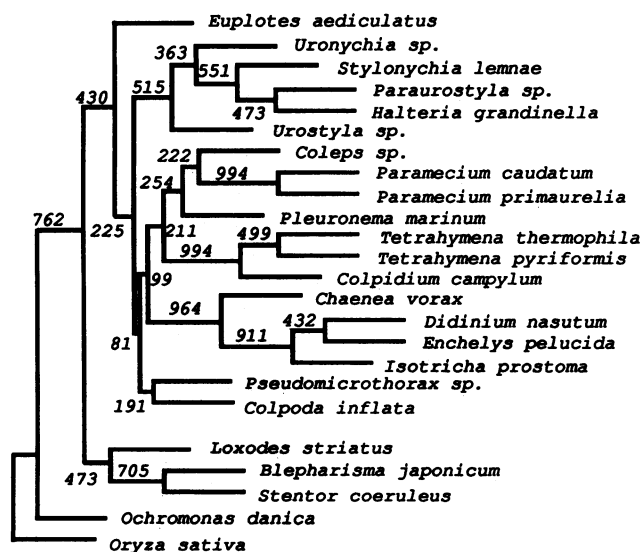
Euplotes aediculatus
363
Uronychia sp.
551
Stylonychia lemnae
515
Paraurostyla sp.
430
473
Halteria grandinella
Urostyla sp.
222
Coleps sp.
994
Paramecium caudatum
254
Paramecium primaurelia
Pleuronema marinum
762
225
211
499
Tetrahymena thermophila
994
Tetrahymena pyriformis
99
Colpidium campylum
964
Chaenea vorax
432
Didinium nasutum
911
Enchelys pelucida
81
Isotricha prostoma
Pseudomicrothorax sp.
191
Colpoda inflata
Loxodes striatus
473
705
Blepharisma japonicum
Stentor coeruleus
Ochromonas danica
Oryza sativa